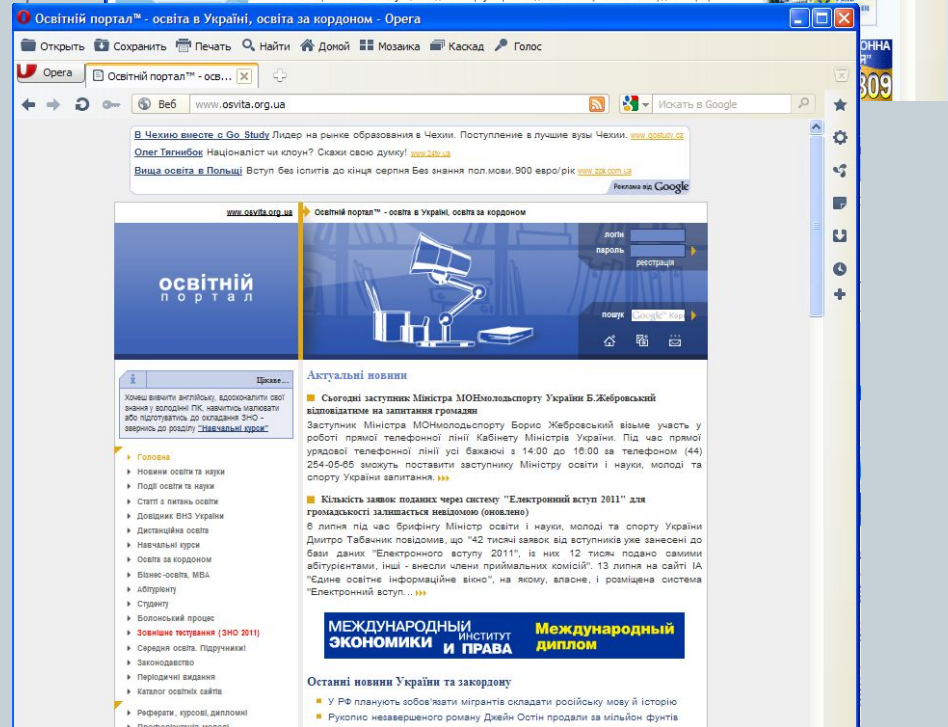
Освітній портал™ - освіта в Україні, освіта за кордоном - Opera

Открыть Сохранить Печать Найти Домой Мозаика Каскад Голос

Opera | Освітній портал™ - ос...

Веб www.osvita.org.ua Искать в Google

В Чехию вместе с Go Study Лидер на рынке образования в Чехии. Поступление в лучшие вузы Чехии. www.gostudy.cz
Олег Тягнибок Націоналіст чи клоун? Скажи свою думку! www.24tv.ua
Вища освіта в Польщі Вступ без іспитів до кінця серпня Без знання пол.мови.900 євро/рік www.zpk.com.ua
Реклама від Google

www.osvita.org.ua | Освітній портал™ - освіта в Україні, освіта за кордоном

освітній портал

логін
пароль
реєстрація
пошук

Цікаве...
Хочеш вивчити англійську, вдосконалити свої знання у володінні ПК, навчитись малювати або підготуватись до складання ЗНО - звернись до розділу "Навчальні курси"

Головна
Новини освіти та науки
Події освіти та науки
Статті з питань освіти
Довідник ВНЗ України
Дистанційна освіта
Навчальні курси
Освіта за кордоном
Бізнес-освіта, MBA
Абітурієнту
Студенту
Болонський процес
Зовнішнє тестування (ЗНО 2011)
Середня освіта. Підручники!
Законодавство
Періодичні видання
Каталог освітніх сайтів
Реферати, курсові, дипломні

Актуальні новини

Сьогодні заступник Міністра МОНмолодьспорту України Б.Жебровський відповідатиме на запитання громадян
Заступник Міністра МОНмолодьспорту Борис Жебровський візьме участь у роботі прямої телефонної лінії Кабінету Міністрів України. Під час прямої урядової телефонної лінії усі бажаючі з 14:00 до 16:00 за телефоном (44) 254-05-65 зможуть поставити заступнику Міністру освіти і науки, молоді та спорту України запитання.

Кількість заявок поданих через систему "Електронний вступ 2011" для громадськості залишається невідомою (оновлено)
6 липня під час брифінгу Міністр освіти і науки, молоді та спорту України Дмитро Табачник повідомив, що "42 тисячі заявок від вступників уже занесені до бази даних "Електронного вступу 2011", із них 12 тисяч подано самими абітурієнтами, інші - внесли члени приймальних комісій". 13 липня на сайті ІА "Єдине освітнє інформаційне вікно", на якому, власне, і розміщена система "Електронний вступ...

МЕЖДУНАРОДНЫЙ ИНСТИТУТ ЭКОНОМИКИ И ПРАВА Международный диплом

Останні новини України та закордону
У РФ планують зобов'язати мігрантів складати російську мову й історію
Рукопис незавершеного роману Джейн Остін продали за мільйон фунтів